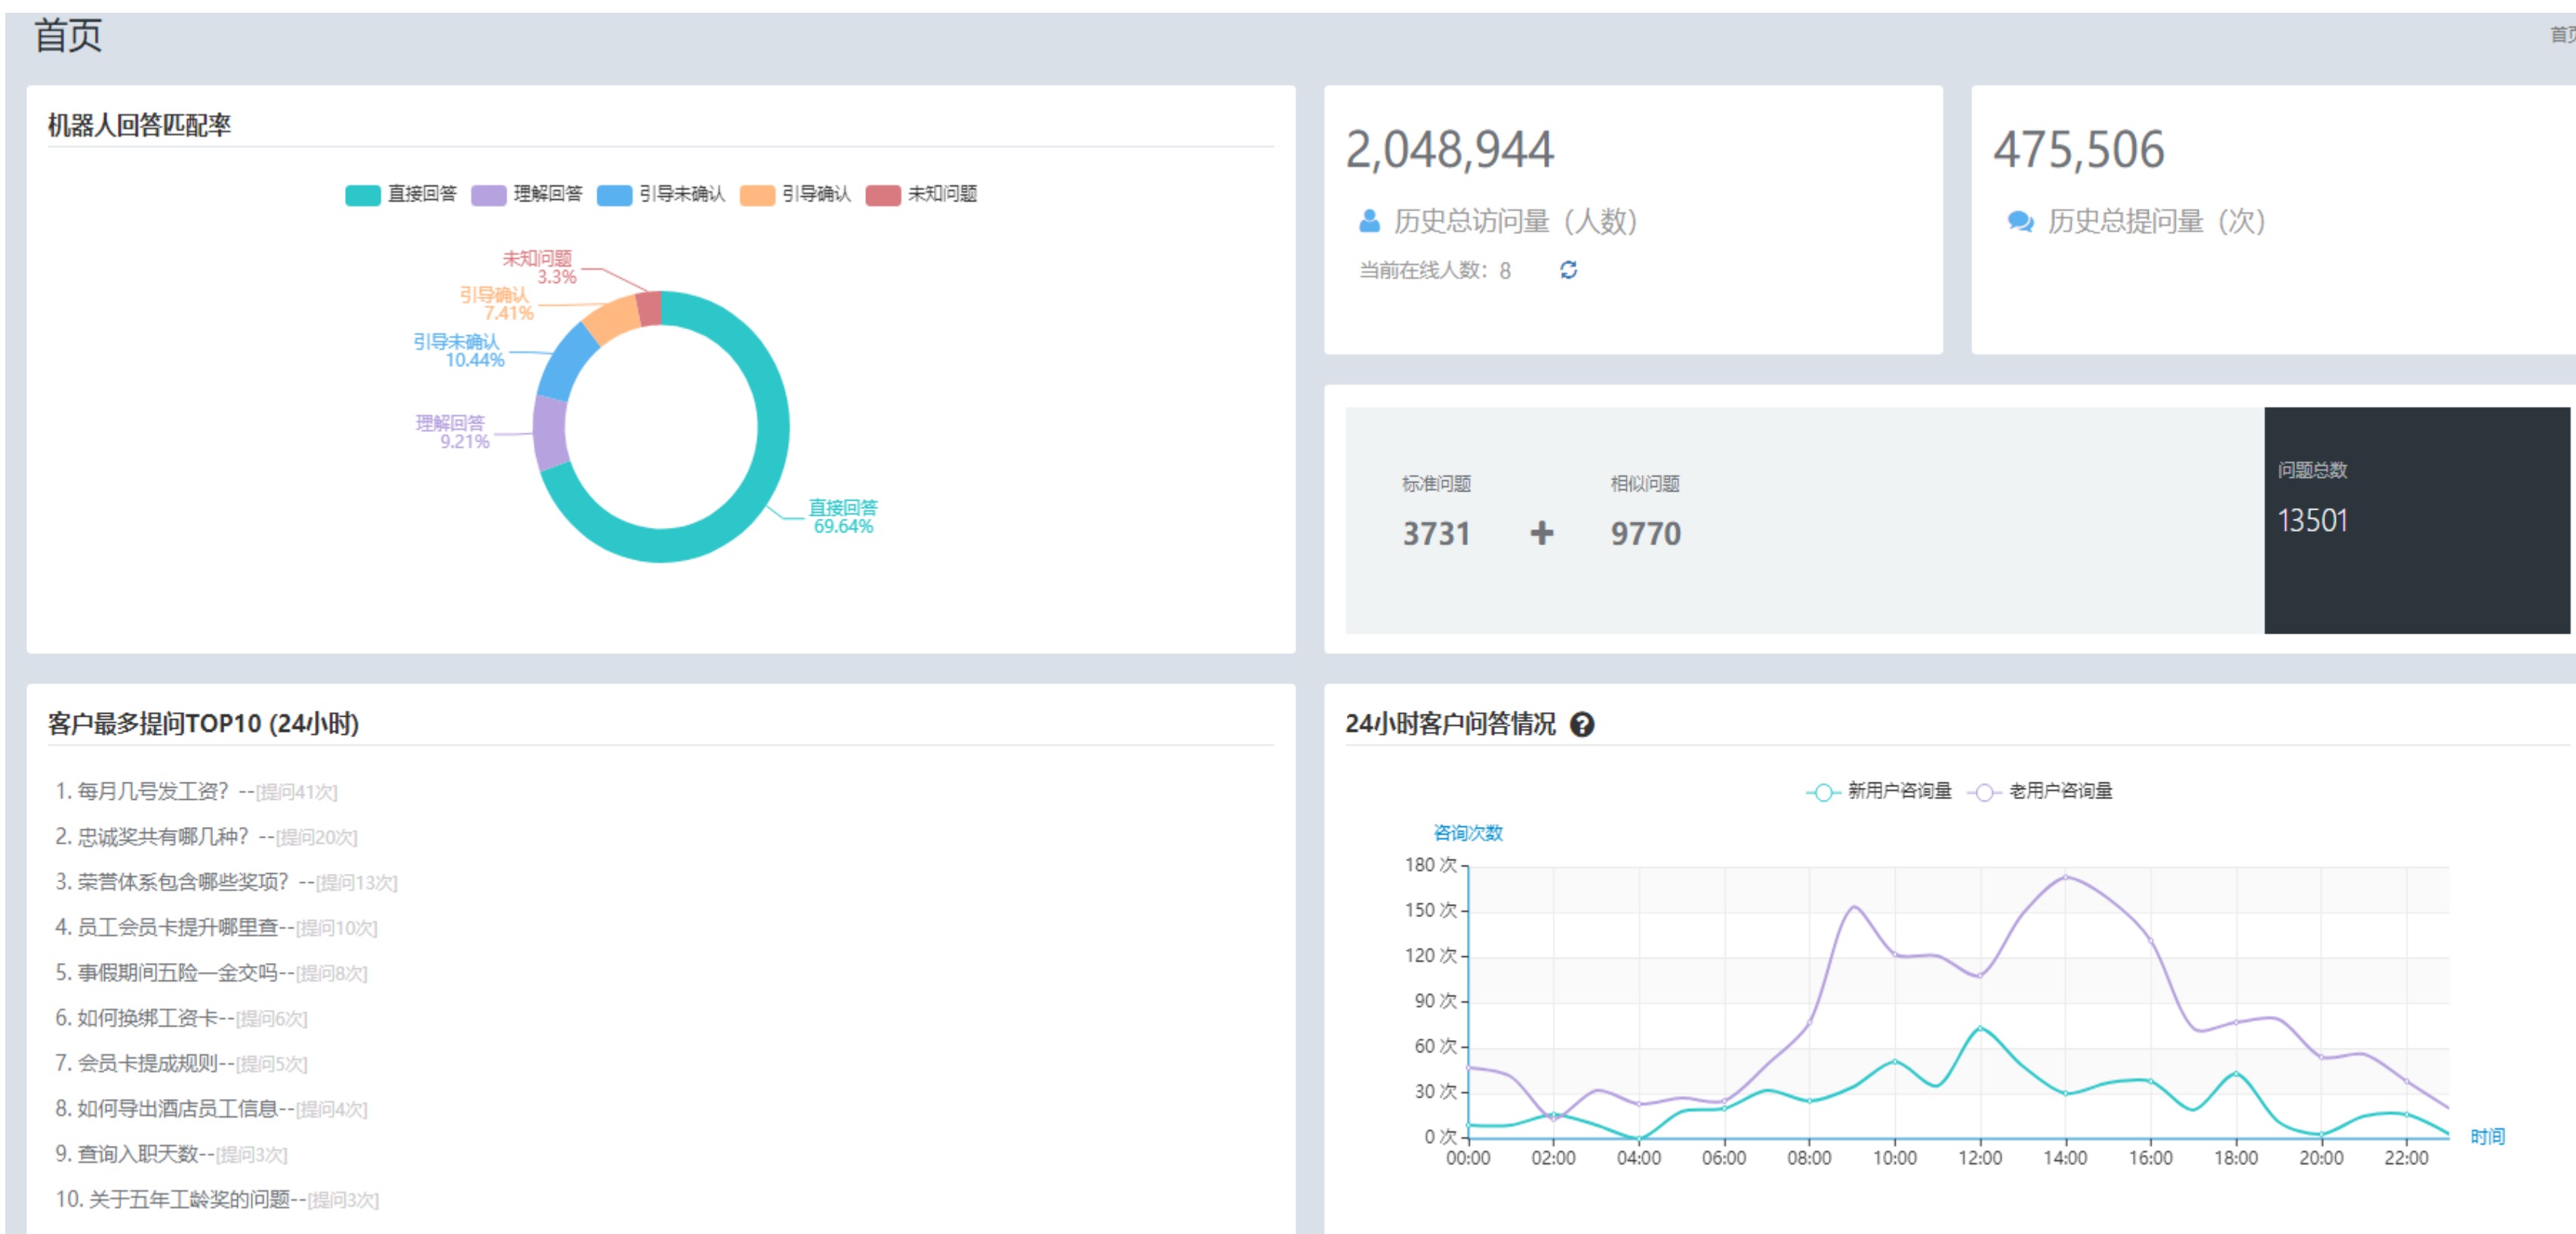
首页

首页

机器人回答匹配率

直接回答 理解回答 引导未确认 引导确认 未知问题

未知问题 3.3%
引导确认 7.41%
引导未确认 10.44%
理解回答 9.21%
直接回答 69.64%

2,048,944
历史总访问量（人数）
当前在线人数：8

475,506
历史总提问量（次）

标准问题
3731
+
相似问题
9770

问题总数
13501

客户最多提问TOP10 (24小时)

1. 每月几号发工资？--[提问41次]
2. 忠诚奖共有哪几种？--[提问20次]
3. 荣誉体系包含哪些奖项？--[提问13次]
4. 员工会员卡提升哪里查--[提问10次]
5. 事假期间五险一金交吗--[提问8次]
6. 如何换绑工资卡--[提问6次]
7. 会员卡提成规则--[提问5次]
8. 如何导出酒店员工信息--[提问4次]
9. 查询入职天数--[提问3次]
10. 关于五年工龄奖的问题--[提问3次]

24小时客户问答情况

新用户咨询量 老用户咨询量

咨询次数
180 次
150 次
120 次
90 次
60 次
30 次
0 次
00:00 02:00 04:00 06:00 08:00 10:00 12:00 14:00 16:00 18:00 20:00 22:00
时间